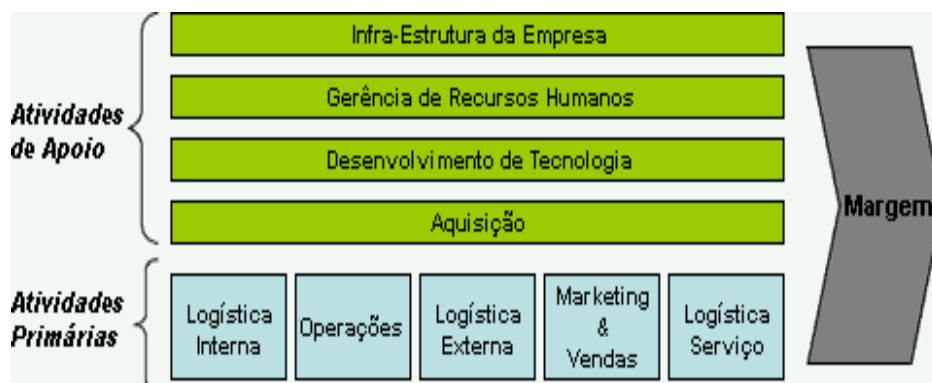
Atividades de Apoio

Infra-Estrutura da Empresa

Gerência de Recursos Humanos

Desenvolvimento de Tecnologia

Aquisição

Margem

Atividades Primárias

Logística Interna

Operações

Logística Externa

Marketing & Vendas

Logística Serviço